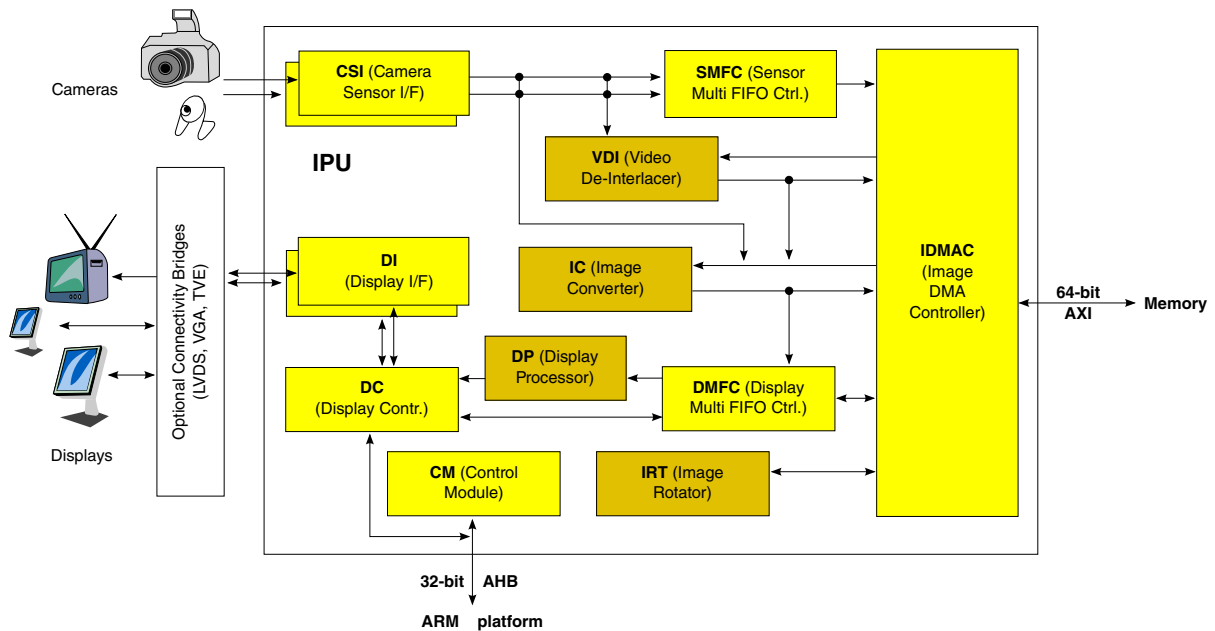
Cameras

CSI (Camera Sensor I/F)

SMFC (Sensor Multi FIFO Ctrl.)

IPU

VDI (Video De-Interlacer)

Optional Connectivity Bridges (LVDS, VGA, TVE)

DI (Display I/F)

IC (Image Converter)

IDMAC (Image DMA Controller)

64-bit AXI

Memory

DP (Display Processor)

DC (Display Contr.)

DMFC (Display Multi FIFO Ctrl.)

Displays

CM (Control Module)

IRT (Image Rotator)

32-bit AHB

ARM platform